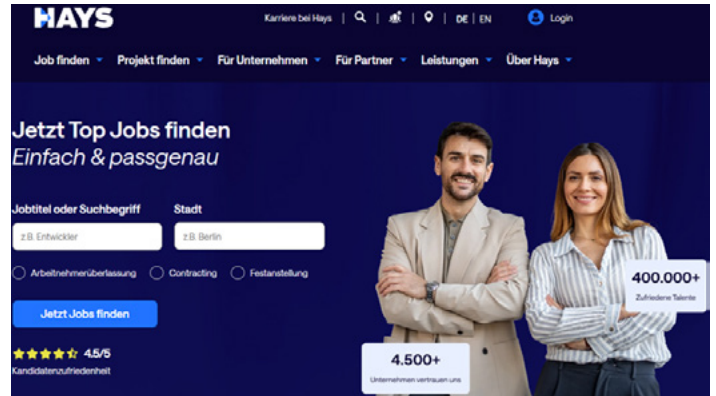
HAYS

Karriere bei Hays | DE | EN Login

Job finden Projekt finden Für Unternehmen Für Partner Leistungen Über Hays

Jetzt Top Jobs finden
Einfach & passgenau

Jobtitel oder Suchbegriff
z.B. Entwickler

Stadt
z.B. Berlin

Arbeitnehmerüberlassung Contracting Festanstellung

Jetzt Jobs finden

4.5/5
Kandidatenzufriedenheit

400.000+
Zufriedene Talente

4.500+
Unternehmen vertrauen uns